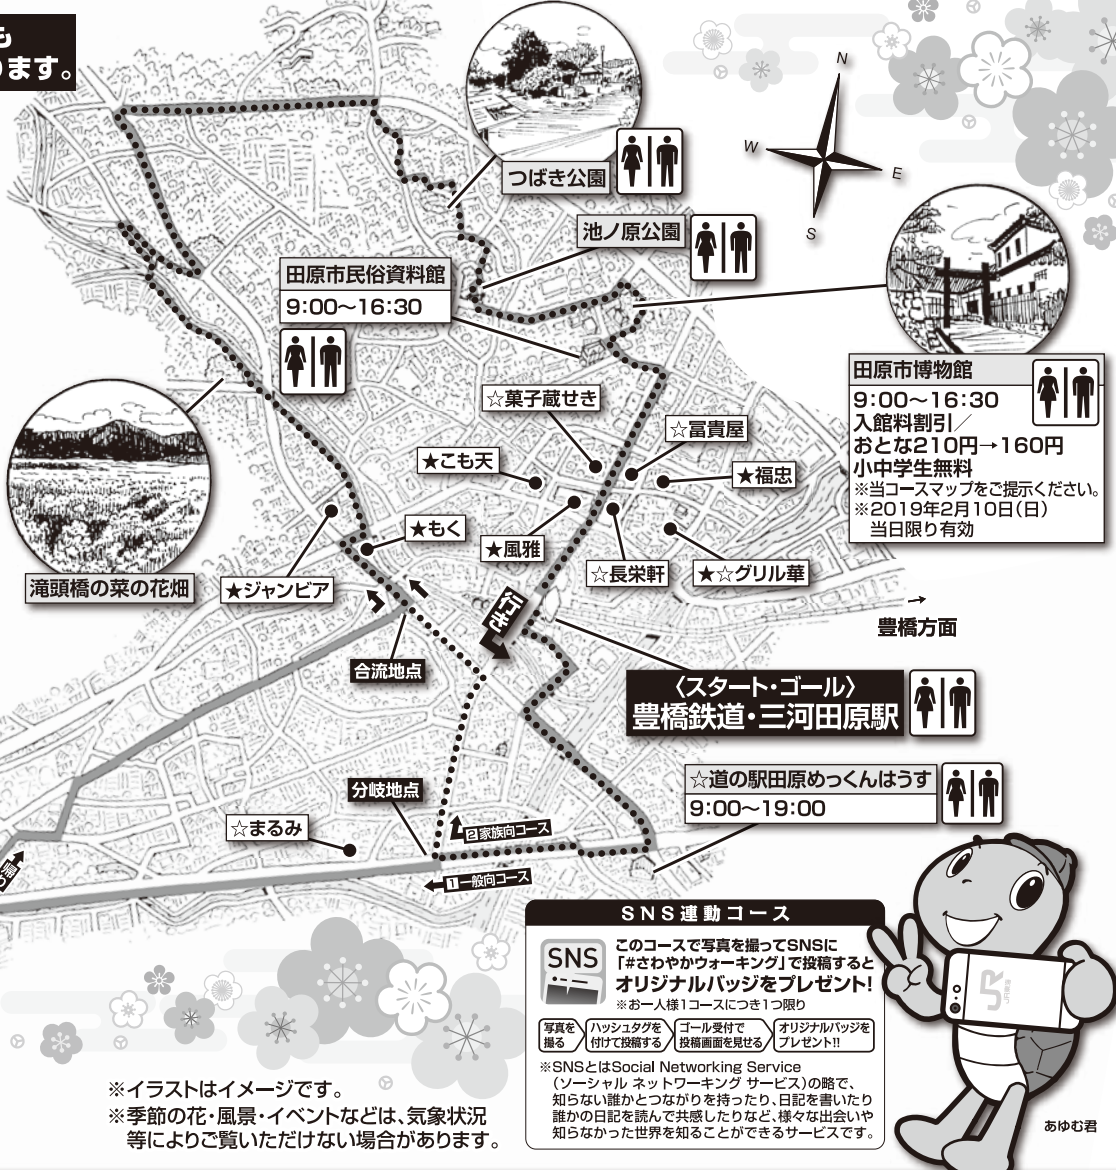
も
ります。

N
W
E
S

つばき公園

池ノ原公園

田原市民俗資料館
9:00〜16:30

田原市博物館
9:00〜16:30
入館料割引／
おとな210円→160円
小中学生無料
※当コースマップをご提示ください。
※2019年2月10日（日）
当日限り有効

☆菓子蔵せき
☆冨貴屋
★こも天
★福忠
★もく
★風雅
☆長栄軒
★☆グリル華
滝頭橋の菜の花畑
★ジャンビア
合流地点
行き
豊橋方面

〈スタート・ゴール〉
豊橋鉄道・三河田原駅

☆道の駅田原めっくんはうす
9:00〜19:00

分岐地点
☆まるみ
2 家族向コース
1 一般向コース

SNS連動コース
SNS
このコースで写真を撮ってSNSに「#さわやかウォーキング」で投稿するとオリジナルバッジをプレゼント!
※お一人様1コースにつき1つ限り
写真を撮る
ハッシュタグを付けて投稿する
ゴール受付で投稿画面を見せる
オリジナルバッジをプレゼント!!
※SNSとはSocial Networking Service（ソーシャル ネットワーキング サービス）の略で、知らない人とつながりを持ったり、日記を書いたり誰かの日記を読んで共感したりなど、様々な出会いや知らなかった世界を知ることができるサービスです。

あゆむ君

※イラストはイメージです。
※季節の花・風景・イベントなどは、気象状況等によりご覧いただけない場合があります。